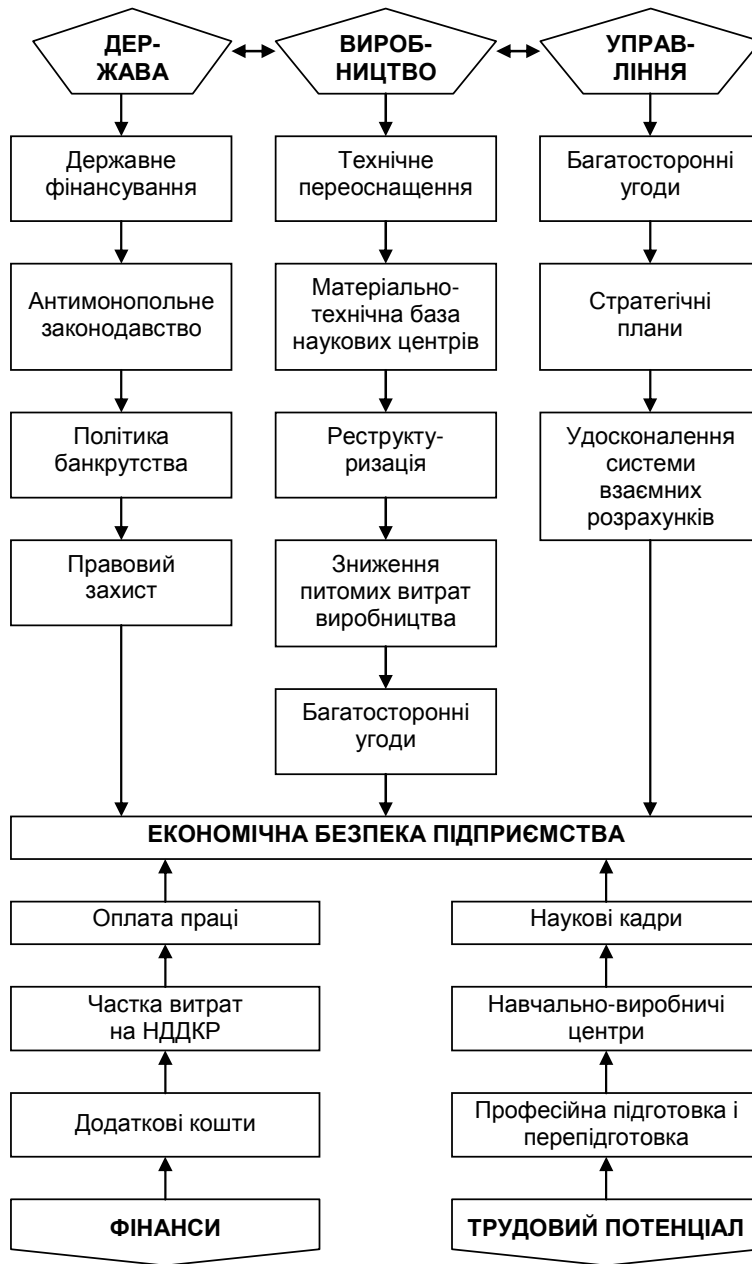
ДЕРЖАВА

ВИРОБНИЦТВО

УПРАВЛІННЯ

Державне фінансування

Антимонопольне законодавство

Політика банкрутства

Правовий захист

Технічне переоснащення

Матеріально-технічна база наукових центрів

Реструктуризація

Зниження питомих витрат виробництва

Багатосторонні угоди

Багатосторонні угоди

Стратегічні плани

Удосконалення системи взаємних розрахунків

ЕКОНОМІЧНА БЕЗПЕКА ПІДПРИЄМСТВА

Оплата праці

Частка витрат на НДДКР

Додаткові кошти

ФІНАНСИ

Наукові кадри

Навчально-виробничі центри

Професійна підготовка і перепідготовка

ТРУДОВИЙ ПОТЕНЦІАЛ